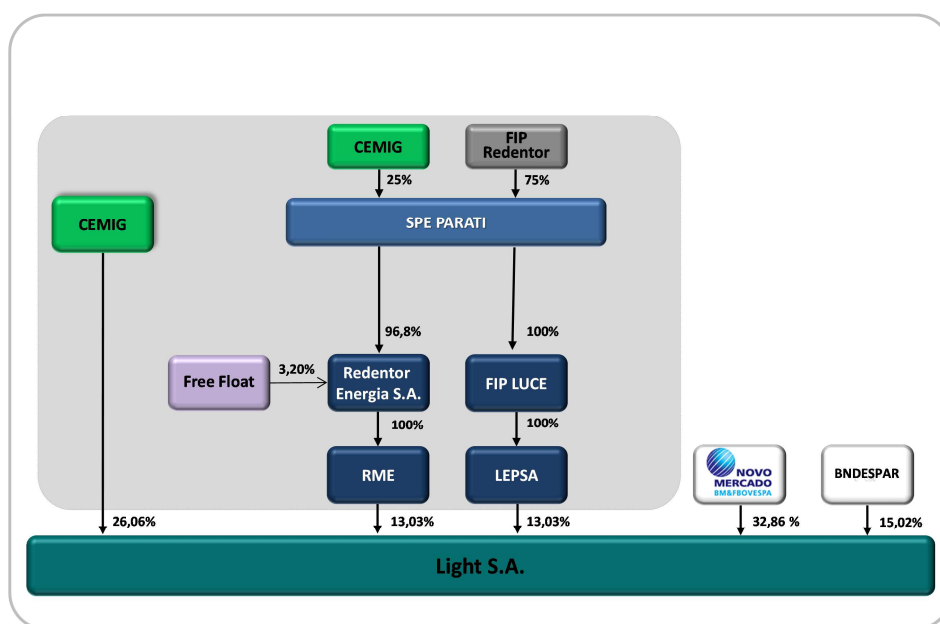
CEMIG

FIP Redentor

25%

75%

CEMIG

SPE PARATI

96,8%

100%

Free Float

3,20%

Redentor Energia S.A.

FIP LUCE

100%

100%

RME

LEPSA

NOVO MERCADO BM&FBOVESPA

BNDESPAR

26,06%

13,03%

13,03%

32,86 %

15,02%

Light S.A.